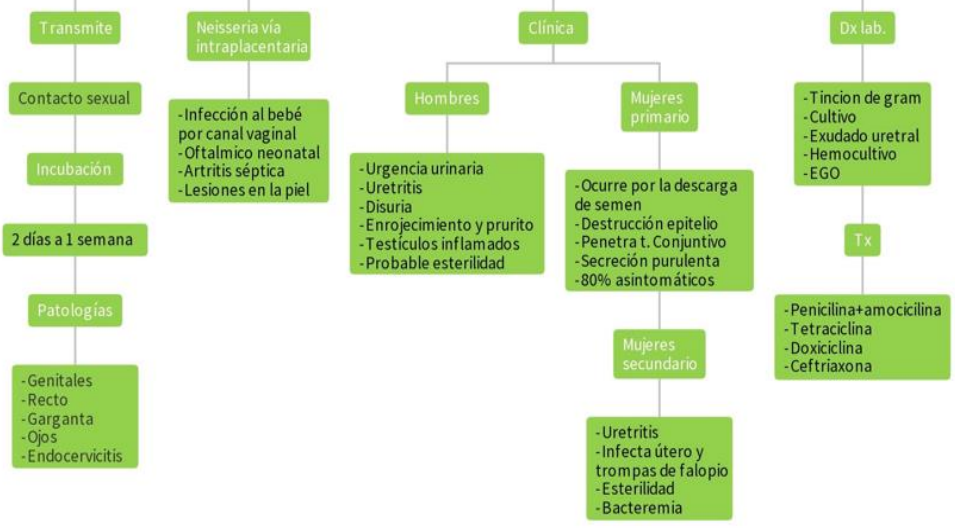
Transmite

Contacto sexual

Incubación

2 días a 1 semana

Patologías

-Genitales
-Recto
-Garganta
-Ojos
-Endocervicitis

Neisseria vía intraplacentaria

-Infección al bebé por canal vaginal
-Oftalmico neonatal
-Artritis séptica
-Lesiones en la piel

Clínica

Hombres

-Urgencia urinaria
-Uretritis
-Disuria
-Enrojecimiento y prurito
-Testículos inflamados
-Probable esterilidad

Mujeres primario

-Ocurre por la descarga de semen
-Destrucción epitelio
-Penetra t. Conjuntivo
-Secreción purulenta
-80% asintomáticos

Mujeres secundario

-Uretritis
-Infecta útero y trompas de falopio
-Esterilidad
-Bacteremia

Dx lab.

-Tincion de gram
-Cultivo
-Exudado uretral
-Hemocultivo
-EGO

Tx

-Penicilina+amocicilina
-Tetraciclina
-Doxiciclina
-Ceftriaxona